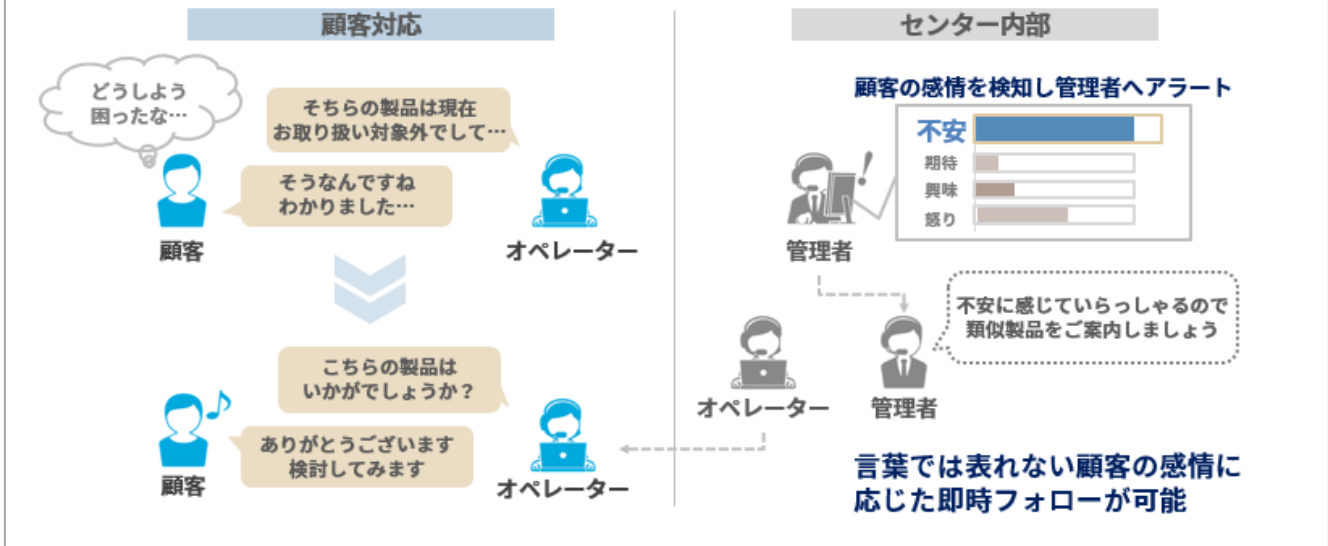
顧客対応

どうしよう
困ったな…

そちらの製品は現在
お取り扱い対象外でして…

そうなんですね
わかりました…

顧客

オペレーター

こちらの製品は
いかがでしょうか？

ありがとうございます
検討してみます

顧客

オペレーター

センター内部

顧客の感情を検知し管理者へアラート

不安
期待
興味
怒り

管理者

不安に感じていらっしゃるので
類似製品をご案内しましょう

オペレーター

管理者

言葉では表れない顧客の感情に
応じた即時フォローが可能